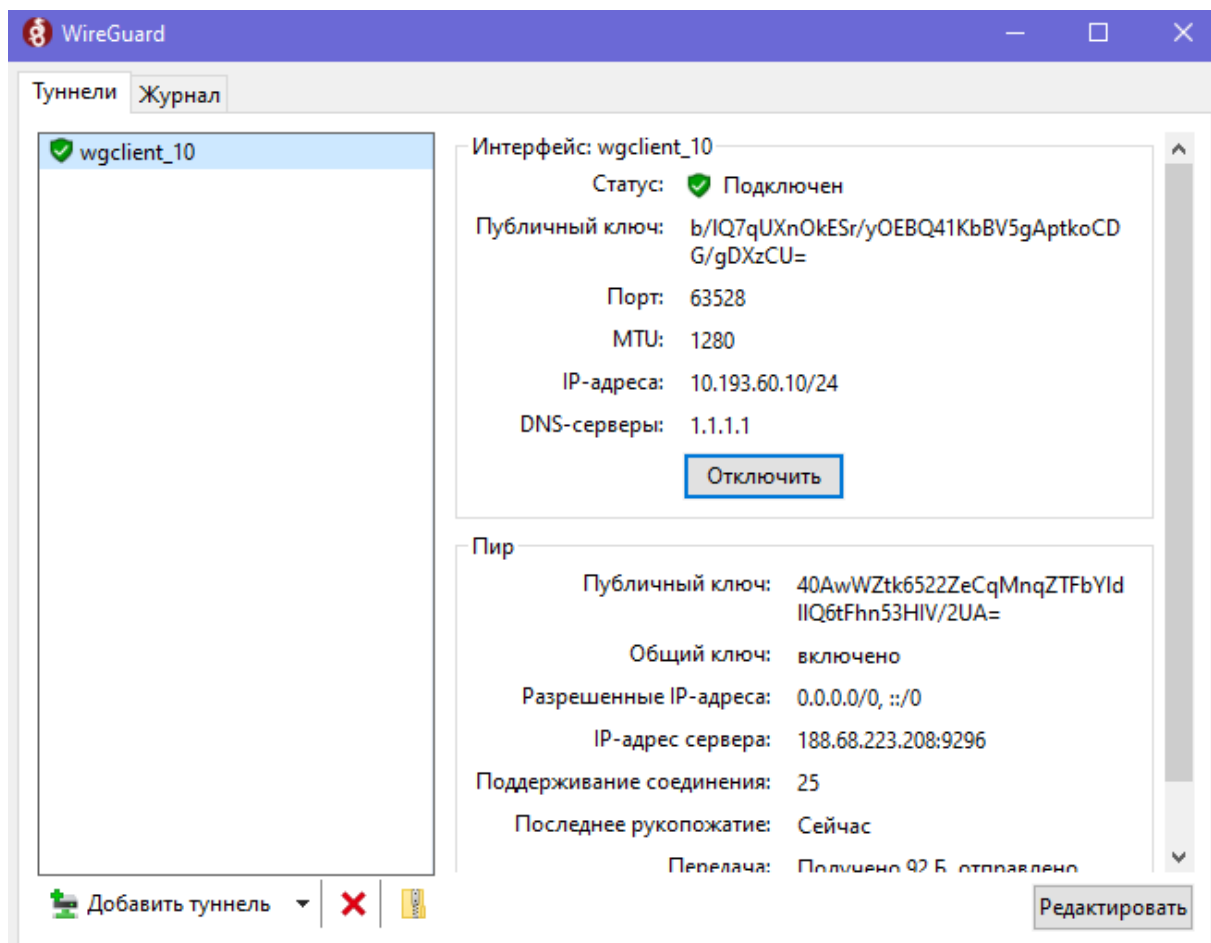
WireGuard

Туннели
Журнал

wgclient_10

Интерфейс: wgclient_10

Статус: Подключен

Публичный ключ: b/IQ7qUXnOkESr/yOEBQ41KbBV5gAptkoCDG/gDXzCU=

Порт: 63528

MTU: 1280

IP-адреса: 10.193.60.10/24

DNS-серверы: 1.1.1.1

Отключить

Пир

Публичный ключ: 40AwWZtk6522ZeCqMnqZTFbYIdIIQ6tFhn53HIV/2UA=

Общий ключ: включено

Разрешенные IP-адреса: 0.0.0.0/0, ::/0

IP-адрес сервера: 188.68.223.208:9296

Поддерживание соединения: 25

Последнее рукопожатие: Сейчас

Передача: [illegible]

Добавить туннель

Редактировать